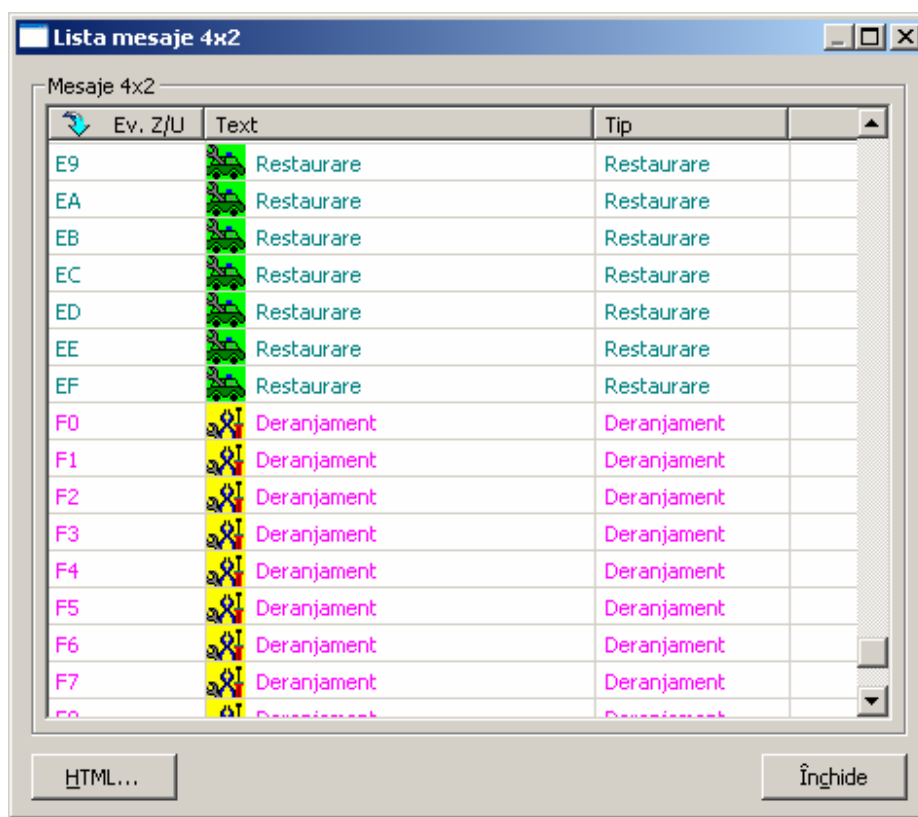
Lista mesaje 4x2

Mesaje 4x2

| Ev. Z/U | Text | Tip | |
|---|---|---|---|
| E9 | Restaurare | Restaurare | |
| EA | Restaurare | Restaurare | |
| EB | Restaurare | Restaurare | |
| EC | Restaurare | Restaurare | |
| ED | Restaurare | Restaurare | |
| EE | Restaurare | Restaurare | |
| EF | Restaurare | Restaurare | |
| F0 | Deranjament | Deranjament | |
| F1 | Deranjament | Deranjament | |
| F2 | Deranjament | Deranjament | |
| F3 | Deranjament | Deranjament | |
| F4 | Deranjament | Deranjament | |
| F5 | Deranjament | Deranjament | |
| F6 | Deranjament | Deranjament | |
| F7 | Deranjament | Deranjament | |
| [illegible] | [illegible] | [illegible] | |

HTML...

Închide